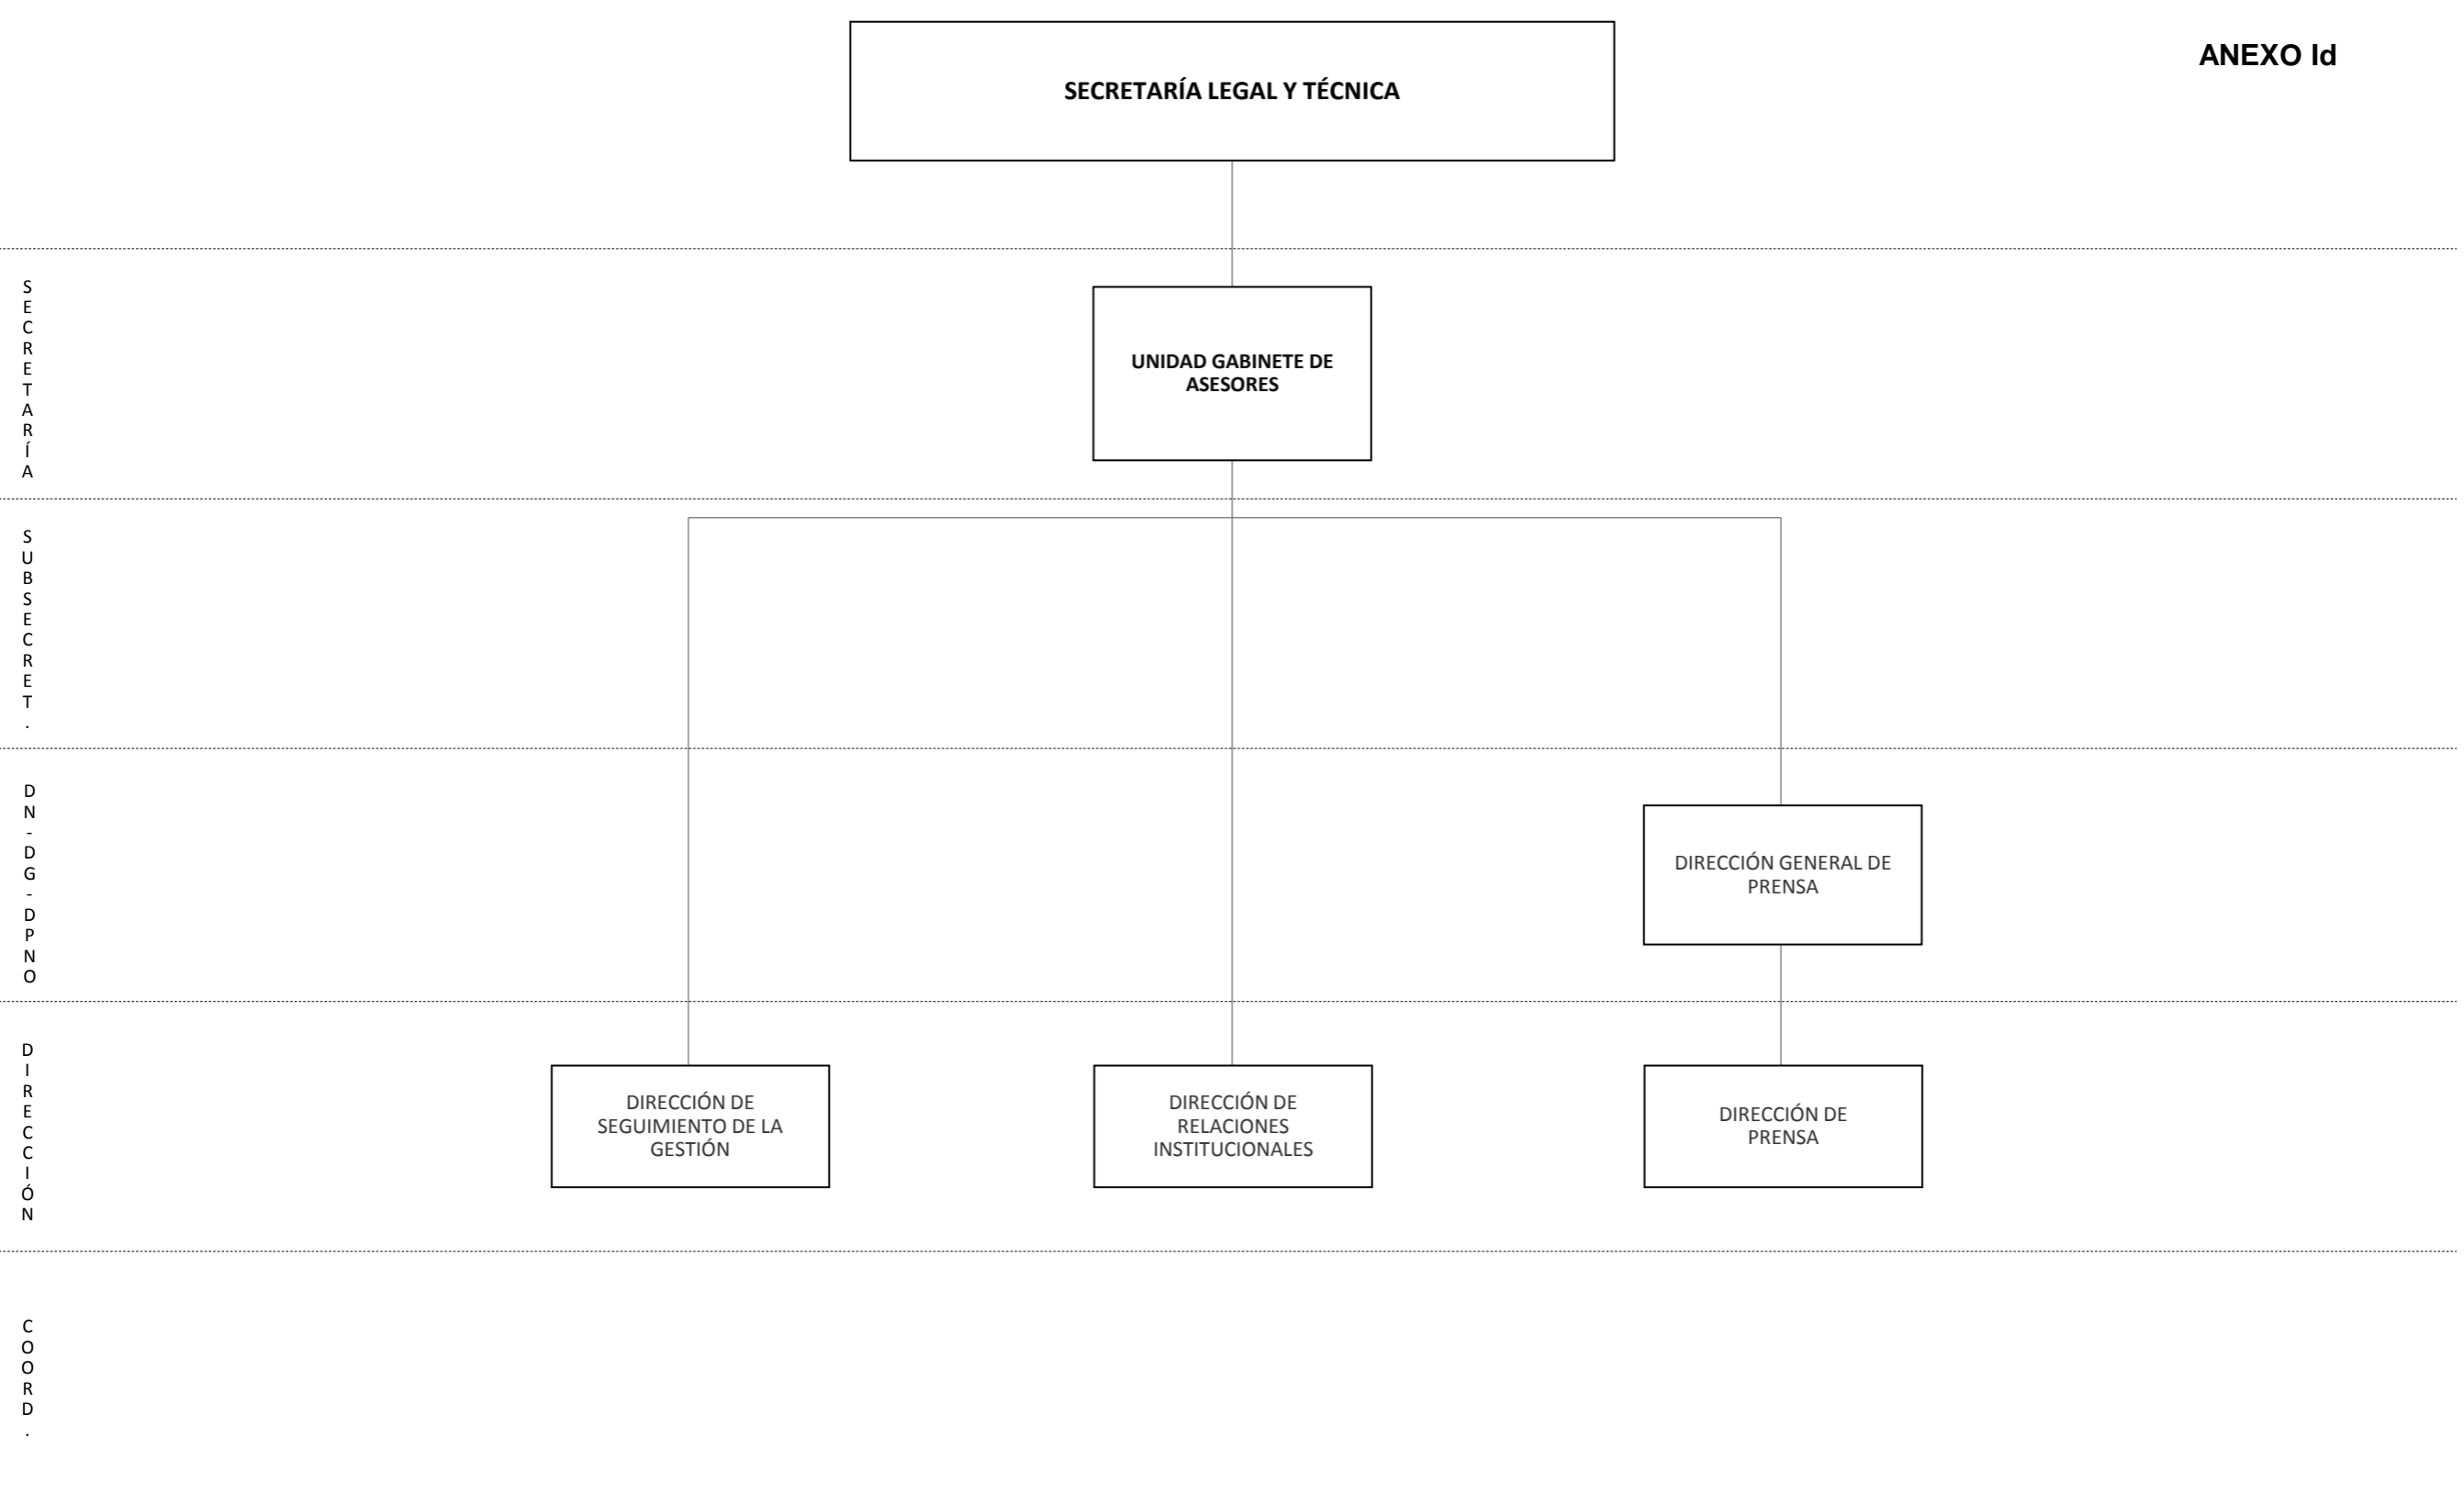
ANEXO Id

SECRETARÍA LEGAL Y TÉCNICA

SECRETARÍA

UNIDAD GABINETE DE ASESORES

SUBSECRET.

DN-DG-DPNO

DIRECCIÓN GENERAL DE PRENSA

DIRECCIÓN

DIRECCIÓN DE SEGUIMIENTO DE LA GESTIÓN

DIRECCIÓN DE RELACIONES INSTITUCIONALES

DIRECCIÓN DE PRENSA

COORD.